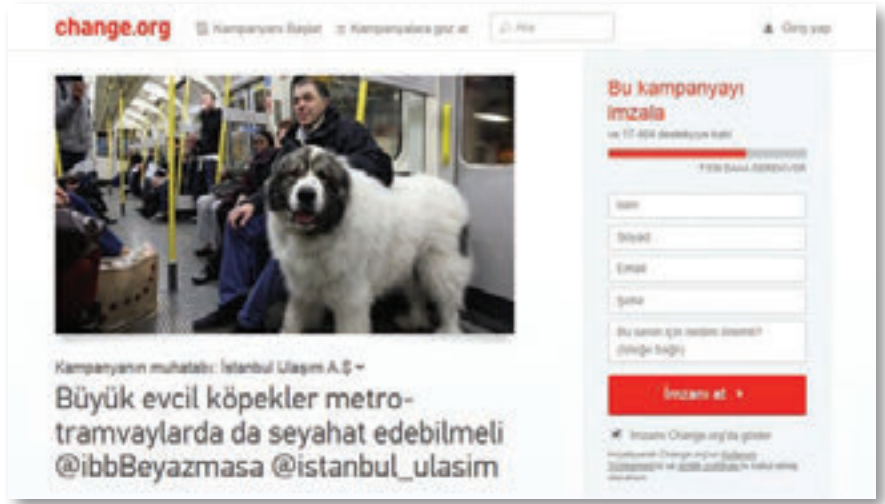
change.org Kampanyanı Başlat Kampanyalara göz at Ara Giriş yap

Kampanyanın muhatabı: İstanbul Ulaşım A.Ş

Büyük evcil köpekler metro-tramvaylarda da seyahat edebilmeli @ibbBeyazmasa @istanbul_ulasim

Bu kampanyayı imzala
ve 17.464 destekçiye katıl
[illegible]

İsim
Soyad
Email
İlçe
Bu benim için önemli çünkü? (isteğe bağlı)

İmzanı at

İmzamı Change.org'da göster
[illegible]